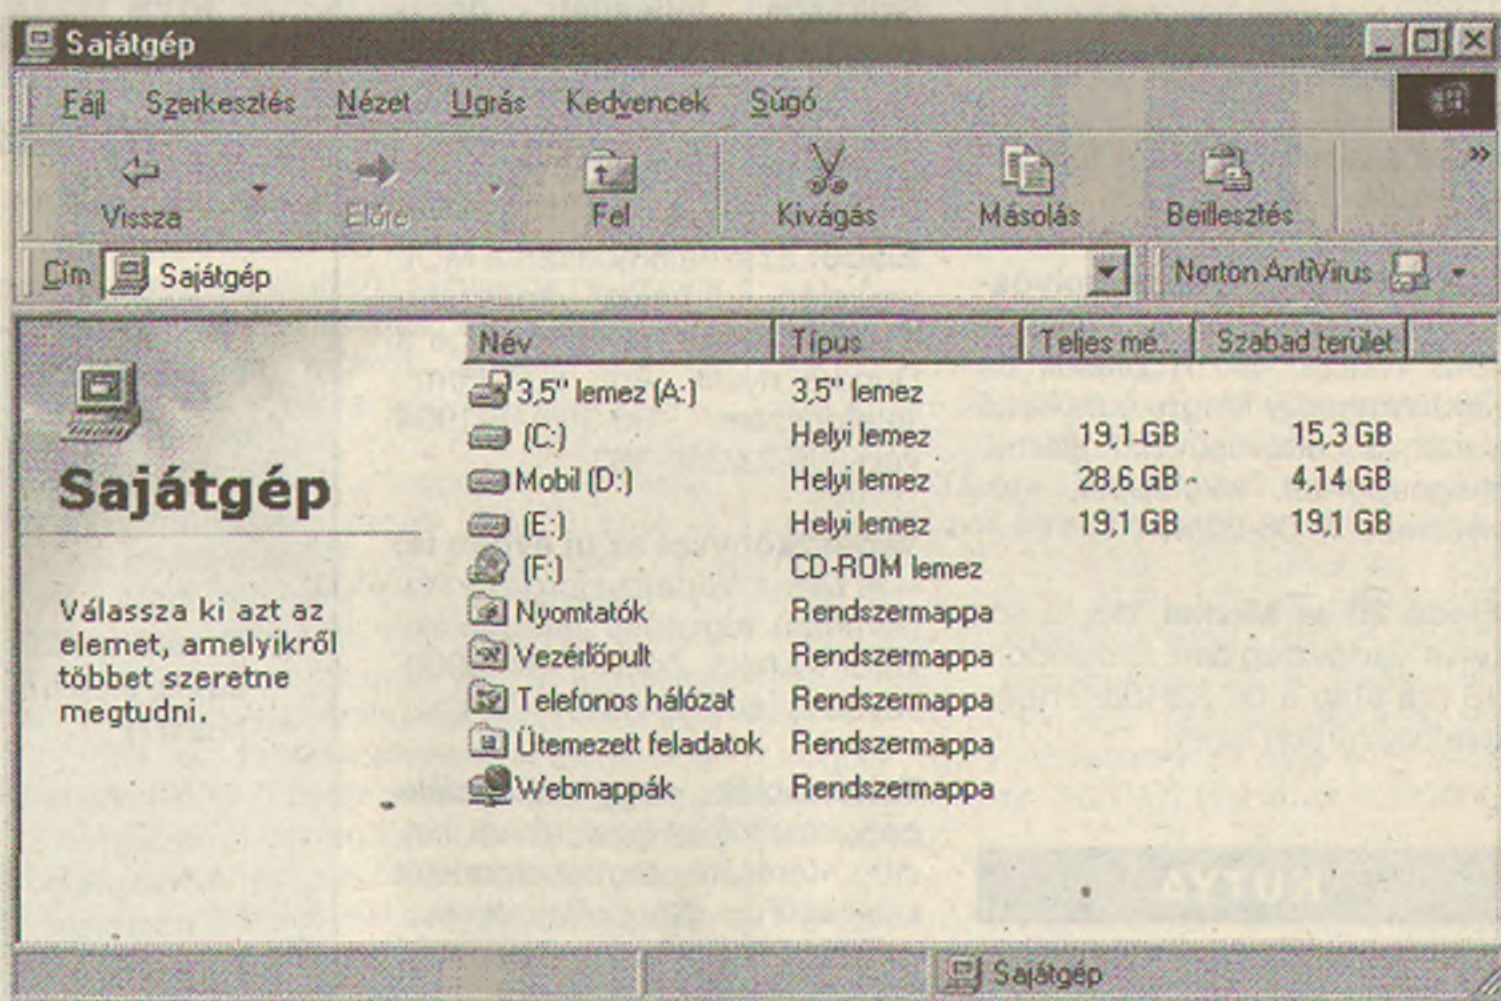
Sajátgép

Fájl Szerkesztés Nézet Ugrás Kedvencek Súgó

Vissza Előre Fel Kivágás Másolás Beillesztés »

Cím Sajátgép Norton AntiVirus

| Név | Típus | Teljes mé... | Szabad terület |
|---|---|---|---|
| 3,5" lemez (A:) | 3,5" lemez | | |
| (C:) | Helyi lemez | 19,1 GB | 15,3 GB |
| Mobil (D:) | Helyi lemez | 28,6 GB | 4,14 GB |
| (E:) | Helyi lemez | 19,1 GB | 19,1 GB |
| (F:) | CD-ROM lemez | | |
| Nyomtatók | Rendszermappa | | |
| Vezérlőpult | Rendszermappa | | |
| Telefonos hálózat | Rendszermappa | | |
| Ütemezett feladatok | Rendszermappa | | |
| Webmappák | Rendszermappa | | |

Sajátgép

Válassza ki azt az elemet, amelyikről többet szeretne megtudni.

Sajátgép